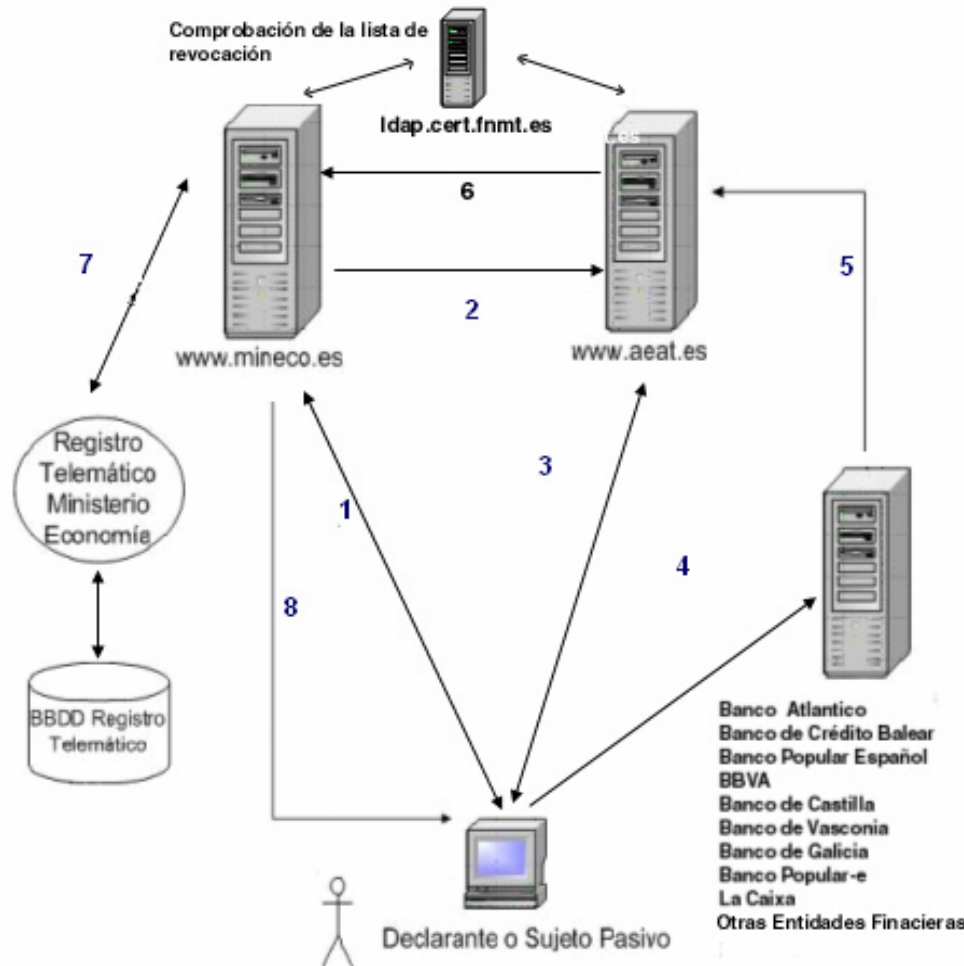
Comprobación de la lista de revocación

ldap.cert.fnmt.es

6

7

5

2

www.mineco.es

www.aeat.es

Registro Telemático Ministerio Economía

3

1

4

8

BBDD Registro Telemático

Banco Atlantico
Banco de Crédito Balear
Banco Popular Español
BBVA
Banco de Castilla
Banco de Vasconia
Banco de Galicia
Banco Popular-e
La Caixa
Otras Entidades Finacieras

Declarante o Sujeto Pasivo